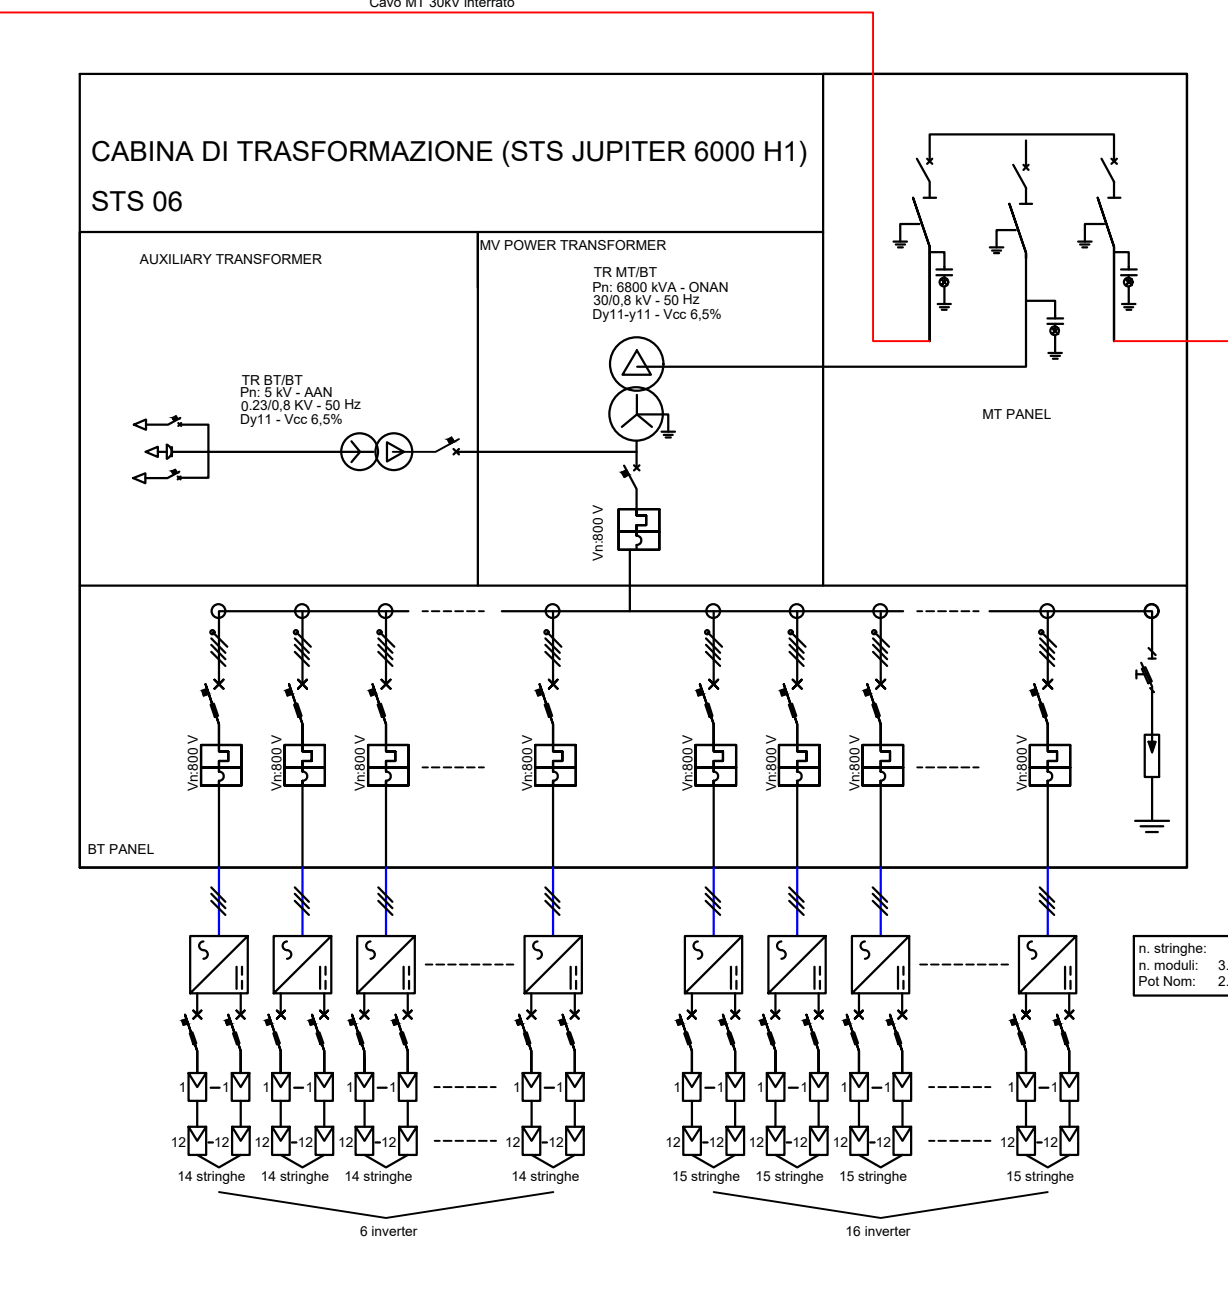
Cavo MT 30kV interrato

CABINA DI TRASFORMAZIONE (STS JUPITER 6000 H1)

STS 06

AUXILIARY TRANSFORMER

MV POWER TRANSFORMER

TR MT/BT
Pn: 6800 kVA - ONAN
30/0,8 kV - 50 Hz
Dy11-y11 - Vcc 6,5%

TR BT/BT
Pn: 5 kV - AAN
0.23/0,8 KV - 50 Hz
Dy11 - Vcc 6,5%

MT PANEL

Vn:800 V

Vn:800 V

Vn:800 V

Vn:800 V

Vn:800 V

Vn:800 V

Vn:800 V

Vn:800 V

Vn:800 V

BT PANEL

n. stringhe:
n. moduli: 3.
Pot Nom: 2.

1 1 1 1 1 1 1 1 1 1 1 1 1 1 1 1

12 12 12 12 12 12 12 12 12 12 12 12 12 12 12 12

14 stringhe 14 stringhe 14 stringhe 14 stringhe 15 stringhe 15 stringhe 15 stringhe 15 stringhe

6 inverter

16 inverter